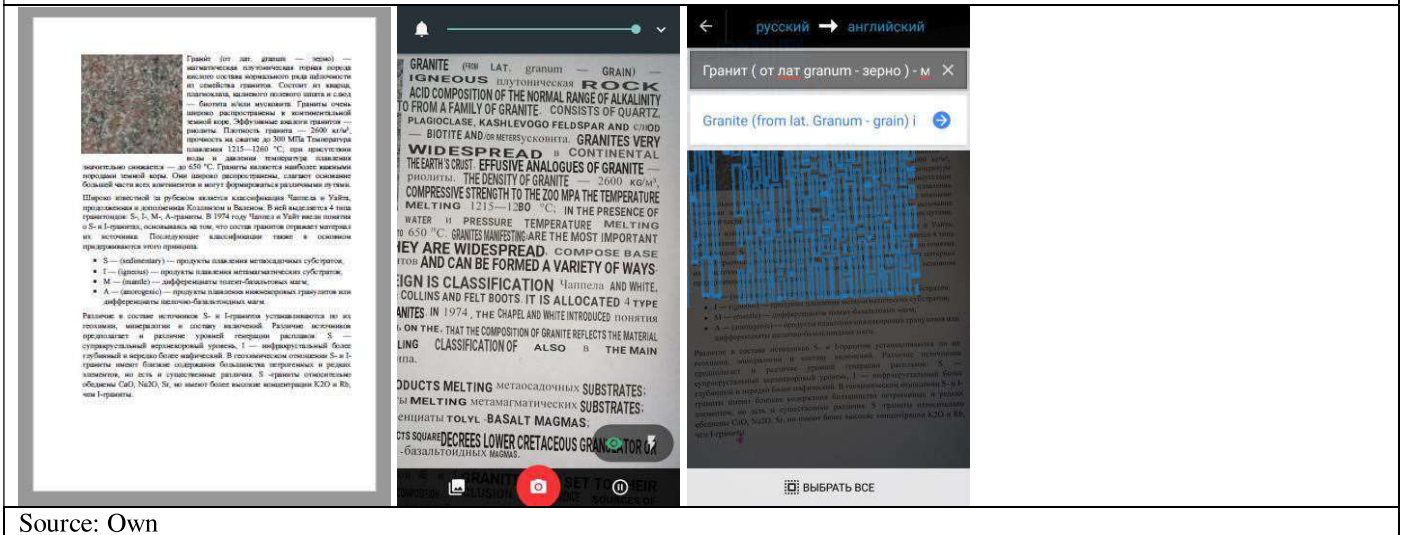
Гранит (от лат. granum — зерно) — магматическая плутоническая горная порода кислого состава нормального ряда щёлочности из семейства гранитов. Состоит из кварца, плагиоклаза, калиевого полевого шпата и слюд — биотита и/или мусковита. Граниты очень широко распространены в континентальной земной коре. Эффузивные аналоги гранитов — риолиты. Плотность гранита — 2600 кг/м³, прочность на сжатие до 300 МПа Температура плавления 1215—1260 °C, при присутствии воды и давления температура плавления значительно снижается — до 650 °C. Граниты являются наиболее важными породами земной коры. Они широко распространены, слагают основание большей части всех континентов и могут формироваться различными путями.

Широко известной за рубежом является классификация Чаппела и Уайта, предложенная и дополненная Коллинзом и Валеном. В ней выделяется 4 типа гранитоидов: S-, I-, M-, A-граниты. В 1974 году Чаппел и Уайт ввели понятия о S- и I-гранитах, основываясь на том, что состав гранитов отражает материал их источника. Последующие классификации также в основном придерживаются этого принципа.

• S — (sedimentary) — продукты плавления метаосадочных субстратов,
• I — (igneous) — продукты плавления метамагматических субстратов,
• M — (mantle) — дифференциаты толеит-базальтовых магм,
• A — (anorogenic) — продукты плавления нижнекоровых гранулитов или дифференциаты щелочно-базальтоидных магм.

Различие в составе источников S- и I-гранитов устанавливаются по их геохимии, минералогии и составу включений. Различие источников предполагает и различие уровней генерации расплавов: S — супракрустальный верхнекоровый уровень, I — инфракрустальный более глубинный и нередко более мафический. В геохимическом отношении S- и I-граниты имеют близкие содержания большинства петрогенных и редких элементов, но есть и существенные различия. S -граниты относительно обеднены CaO, Na2O, Sr, но имеют более высокие концентрации K2O и Rb, чем I-граниты.

GRANITE (FROM LAT. granum — GRAIN) — IGNEOUS плутоническая ROCK ACID COMPOSITION OF THE NORMAL RANGE OF ALKALINITY FROM A FAMILY OF GRANITE CONSISTS OF QUARTZ. PLAGIOCLASE, KASHLEVOGO FELDSPAR AND слюд — BIOTITE AND/OR METERSусковита. GRANITES VERY WIDESPREAD B CONTINENTAL THE EARTH'S CRUST. EFFUSIVE ANALOGUES OF GRANITE — риолиты. THE DENSITY OF GRANITE — 2600 KG/M³, COMPRESSIVE STRENGTH TO THE ZOO MPA THE TEMPERATURE MELTING 1215—1280 °C, IN THE PRESENCE OF WATER и PRESSURE TEMPERATURE MELTING о 650 °C. GRANITES MANIFESTING ARE THE MOST IMPORTANT HEY ARE WIDESPREAD. COMPOSE BASE AND CAN BE FORMED A VARIETY OF WAYS. EIGN IS CLASSIFICATION Чаппела AND WHITE, COLLINS AND FELT BOOTS. IT IS ALLOCATED 4 TYPE ANITES. IN 1974, THE CHAPEL AND WHITE INTRODUCED понятия ON THE. THAT THE COMPOSITION OF GRANITE REFLECTS THE MATERIAL CLASSIFICATION OF ALSO в THE MAIN
ODUCTS MELTING метаосадочных SUBSTRATES; MELTING метамагматических SUBSTRATES; енциаты TOLYL -BASALT MAGMAS; CTS SQUARE DECREES LOWER CRETACEOUS GRANULATOR или -базальтоидных MAGMAS.
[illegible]

русский → английский
Гранит ( от лат granum - зерно ) - м ✕
Granite (from lat. Granum - grain) i
ВЫБРАТЬ ВСЕ

Source: Own